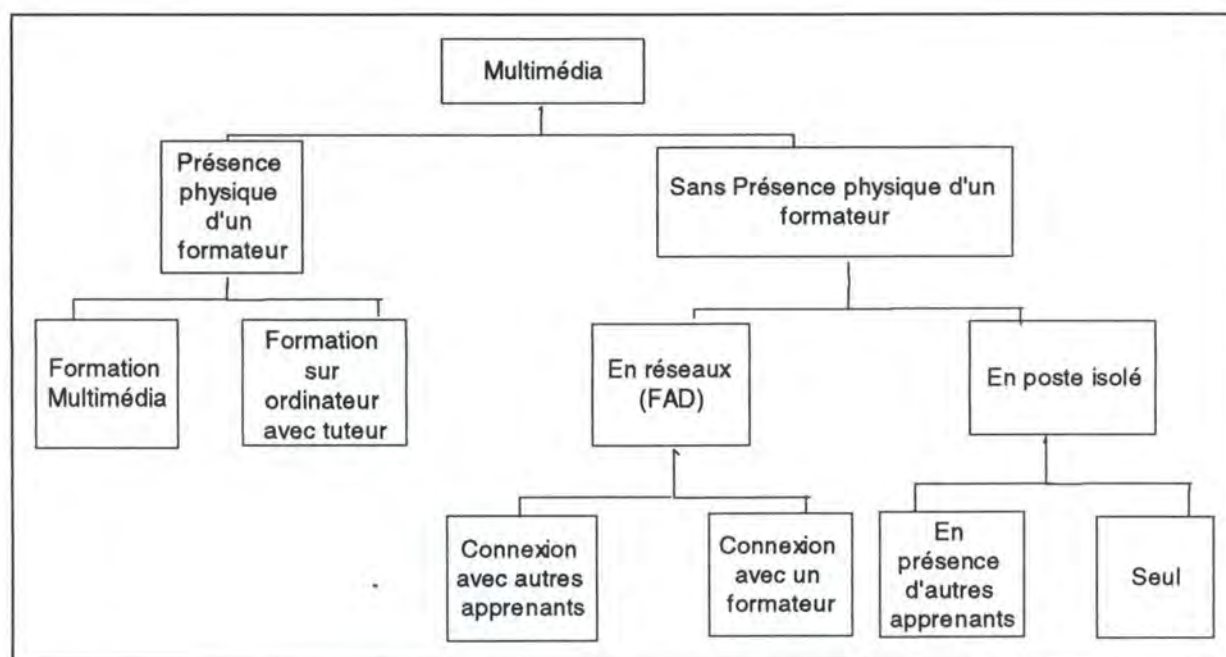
Multimédia

Présence physique d'un formateur

Sans Présence physique d'un formateur

Formation Multimédia

Formation sur ordinateur avec tuteur

En réseaux (FAD)

En poste isolé

Connexion avec autres apprenants

Connexion avec un formateur

En présence d'autres apprenants

Seul